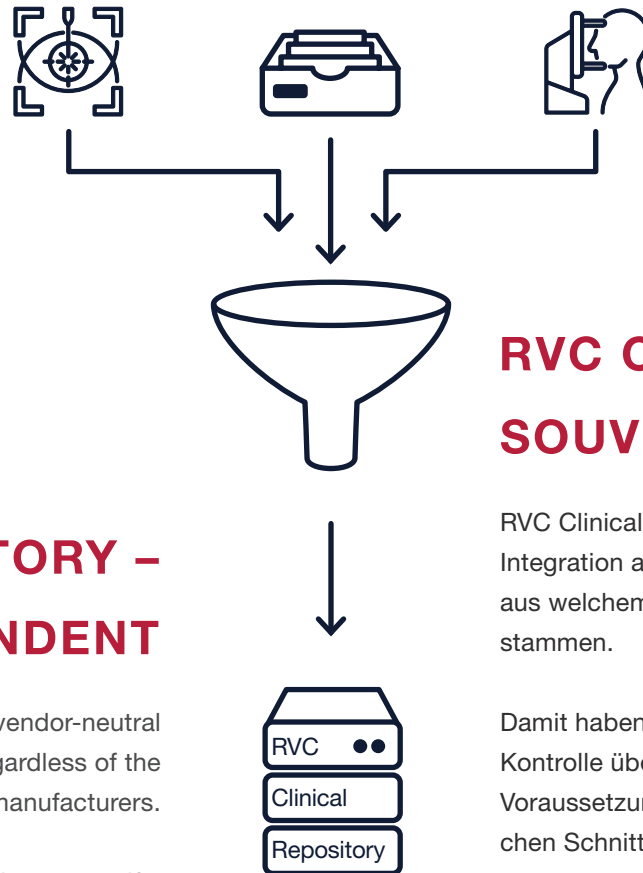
RVC C

SOUV

RVC Clinical

Integration a

aus welchem

stammen.

Damit haben

Kontrolle übe

Voraussetzu

chen Schnitt

TORY –

NDENT

vendor-neutral

gardless of the

manufacturers.

RVC

Clinical

Repository